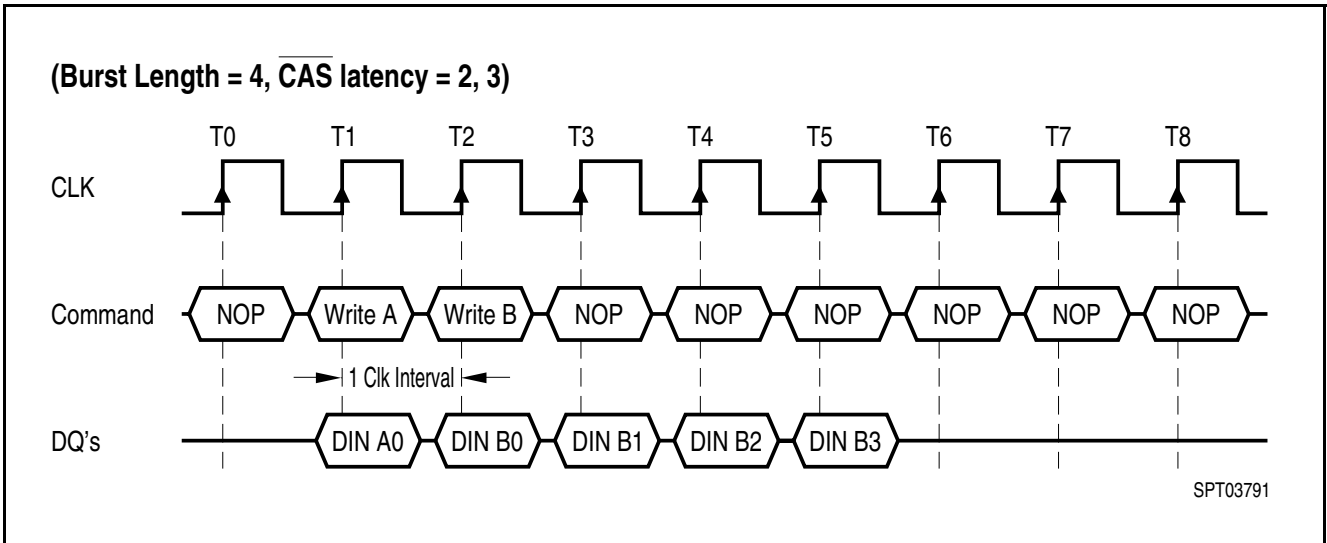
(Burst Length = 4, $\overline{\text{CAS}}$ latency = 2, 3)

T0 T1 T2 T3 T4 T5 T6 T7 T8

CLK

Command NOP Write A Write B NOP NOP NOP NOP NOP NOP

1 Clk Interval

DQ's DIN A0 DIN B0 DIN B1 DIN B2 DIN B3

SPT03791